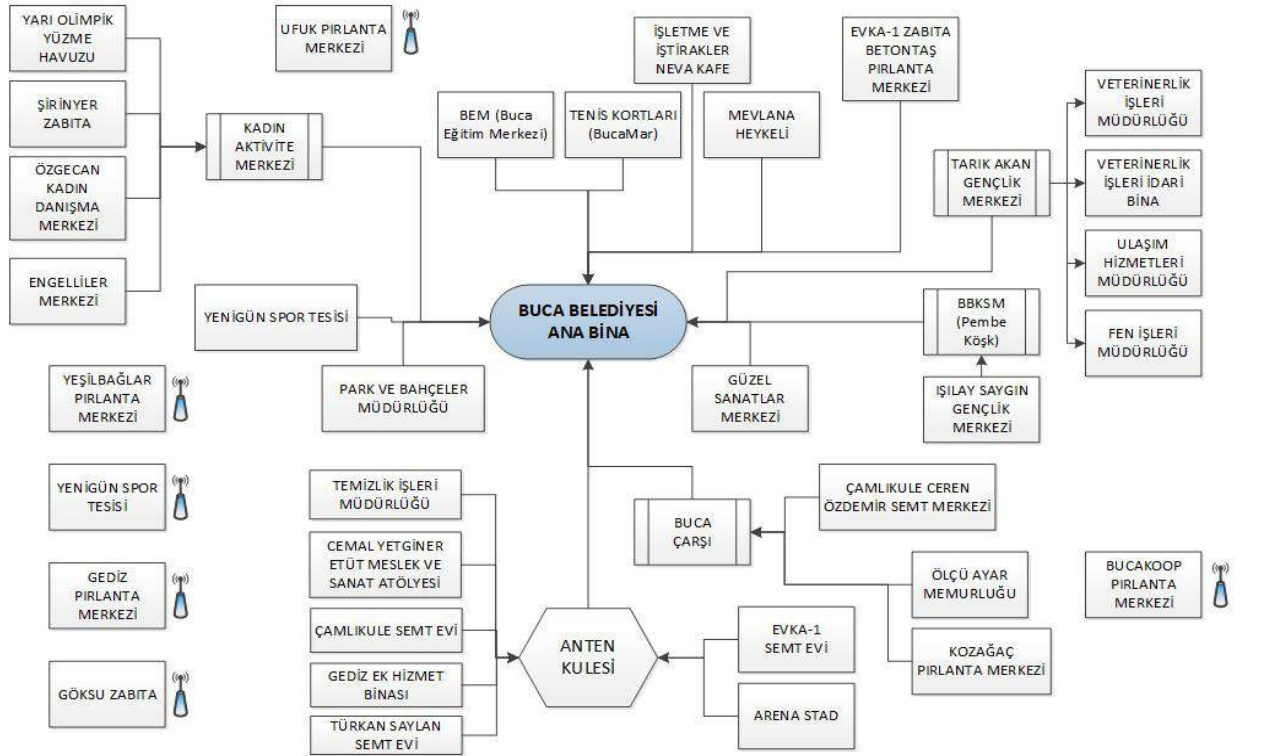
YARI OLİMPİK YÜZME HAVUZU

ŞİRİNYER ZABITA

ÖZGECAN KADIN DANIŞMA MERKEZİ

ENGELLİLER MERKEZİ

KADIN AKTİVİTE MERKEZİ

UFUK PIRLANTA MERKEZİ

BEM (Buca Eğitim Merkezi)

TENİS KORTLARI (BucaMar)

İŞLETME VE İŞTİRAKLER NEVA KAFE

MEVLANA HEYKELİ

EVKA-1 ZABITA BETONTAŞ PIRLANTA MERKEZİ

TARIK AKAN GENÇLİK MERKEZİ

VETERİNERLİK İŞLERİ MÜDÜRLÜĞÜ

VETERİNERLİK İŞLERİ İDARİ BİNA

ULAŞIM HİZMETLERİ MÜDÜRLÜĞÜ

FEN İŞLERİ MÜDÜRLÜĞÜ

YENİGÜN SPOR TESİSİ

BUCA BELEDİYESİ ANA BİNA

BBKSM (Pembe Köşk)

IŞILAY SAYGIN GENÇLİK MERKEZİ

YEŞİLBAĞLAR PIRLANTA MERKEZİ

PARK VE BAHÇELER MÜDÜRLÜĞÜ

GÜZEL SANATLAR MERKEZİ

YENİGÜN SPOR TESİSİ

TEMİZLİK İŞLERİ MÜDÜRLÜĞÜ

ÇAMLIKULE CEREN ÖZDEMİR SEMT MERKEZİ

BUCA ÇARŞI

CEMAL YETGİNER ETÜT MESLEK VE SANAT ATÖLYESİ

GEDİZ PIRLANTA MERKEZİ

ÖLÇÜ AYAR MEMURLUĞU

BUCAKOOP PIRLANTA MERKEZİ

ÇAMLIKULE SEMT EVİ

ANTEN KULESİ

EVKA-1 SEMT EVİ

KOZAĞAÇ PIRLANTA MERKEZİ

GEDİZ EK HİZMET BİNASI

GÖKSU ZABITA

ARENA STAD

TÜRKAN SAYLAN SEMT EVİ